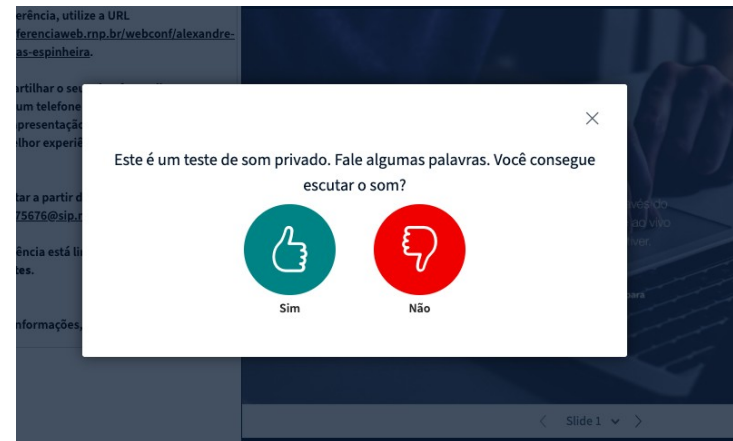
erência, utilize a URL
ferenciaweb.rnp.br/webconf/alexandre-
as-espinheira.

artilhar o seu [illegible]
um telefone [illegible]
presentação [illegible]
lhor experiê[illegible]

tar a partir d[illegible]
75676@sip.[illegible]

ência está li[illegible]
tes.

nformações, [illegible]

×

Este é um teste de som privado. Fale algumas palavras. Você consegue escutar o som?

Sim

Não

Slide 1